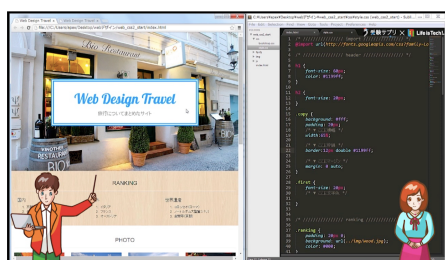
Web Design Travel
Web Design Travel
file:///C:/Users/apex/Desktop/web/デザイン/web_cool_start/index.html
Bio Restaurant
Web Design Travel
旅行についてまとめたサイト
RESTAURANT
RANKING
PHOTO
C:\Users\apex\Desktop\web\デザイン\web_cool_start\css\style.css (web_cool_start) - Sublime Text
受験サプリ
Life is Tech!
@import url(http://fonts.googleapis.com/css?family=Lo
h1 {
font-size: 10px;
color: #1f1ff;
}
h2 {
font-size: 18px;
}
.copy {
background: #fff;
padding: 20px;
width: 400px;
border: 1px double #1f1ff;
margin: 0 auto;
}
.first {
font-size: 18px;
}
.ranking {
padding: 20px 0;
background: url(../img/wood.jpg);
color: #000;